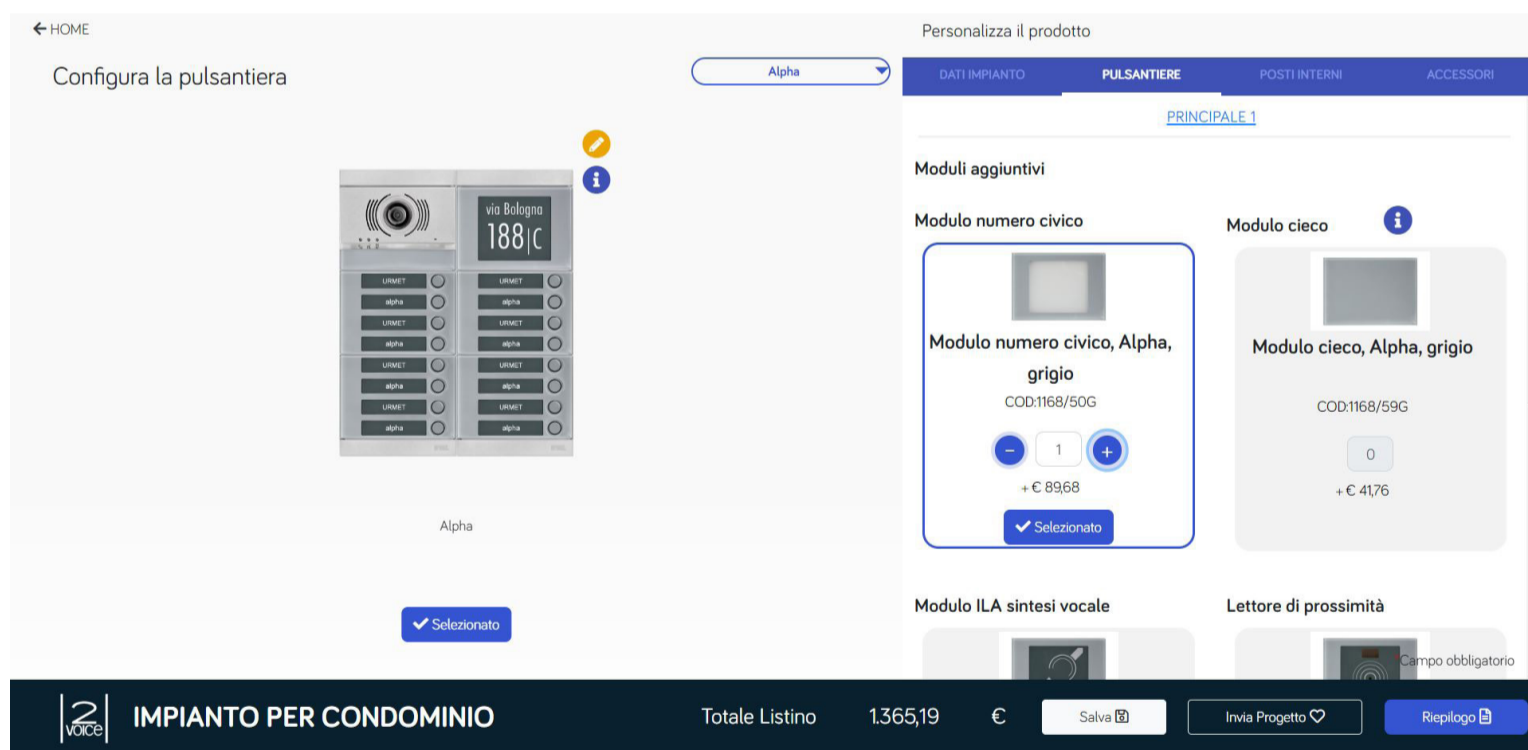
← HOME

Configura la pulsantiera

Alpha

via Bologna
188|C

URMET
alpha
URMET
alpha
URMET
alpha
URMET
alpha

URMET
alpha
URMET
alpha
URMET
alpha
URMET
alpha

Alpha

Selezionato

Personalizza il prodotto

DATI IMPIANTO | PULSANTIERE | POSTI INTERNI | ACCESSORI

PRINCIPALE 1

Moduli aggiuntivi

Modulo numero civico

Modulo numero civico, Alpha, grigio

COD:1168/50G

1

+ € 89,68

Selezionato

Modulo cieco

Modulo cieco, Alpha, grigio

COD:1168/59G

0

+ € 41,76

Modulo ILA sintesi vocale

Lettore di prossimità

*Campo obbligatorio

2 voice

IMPIANTO PER CONDOMINIO

Totale Listino 1.365,19 €

Salva

Invia Progetto

Riepilogo